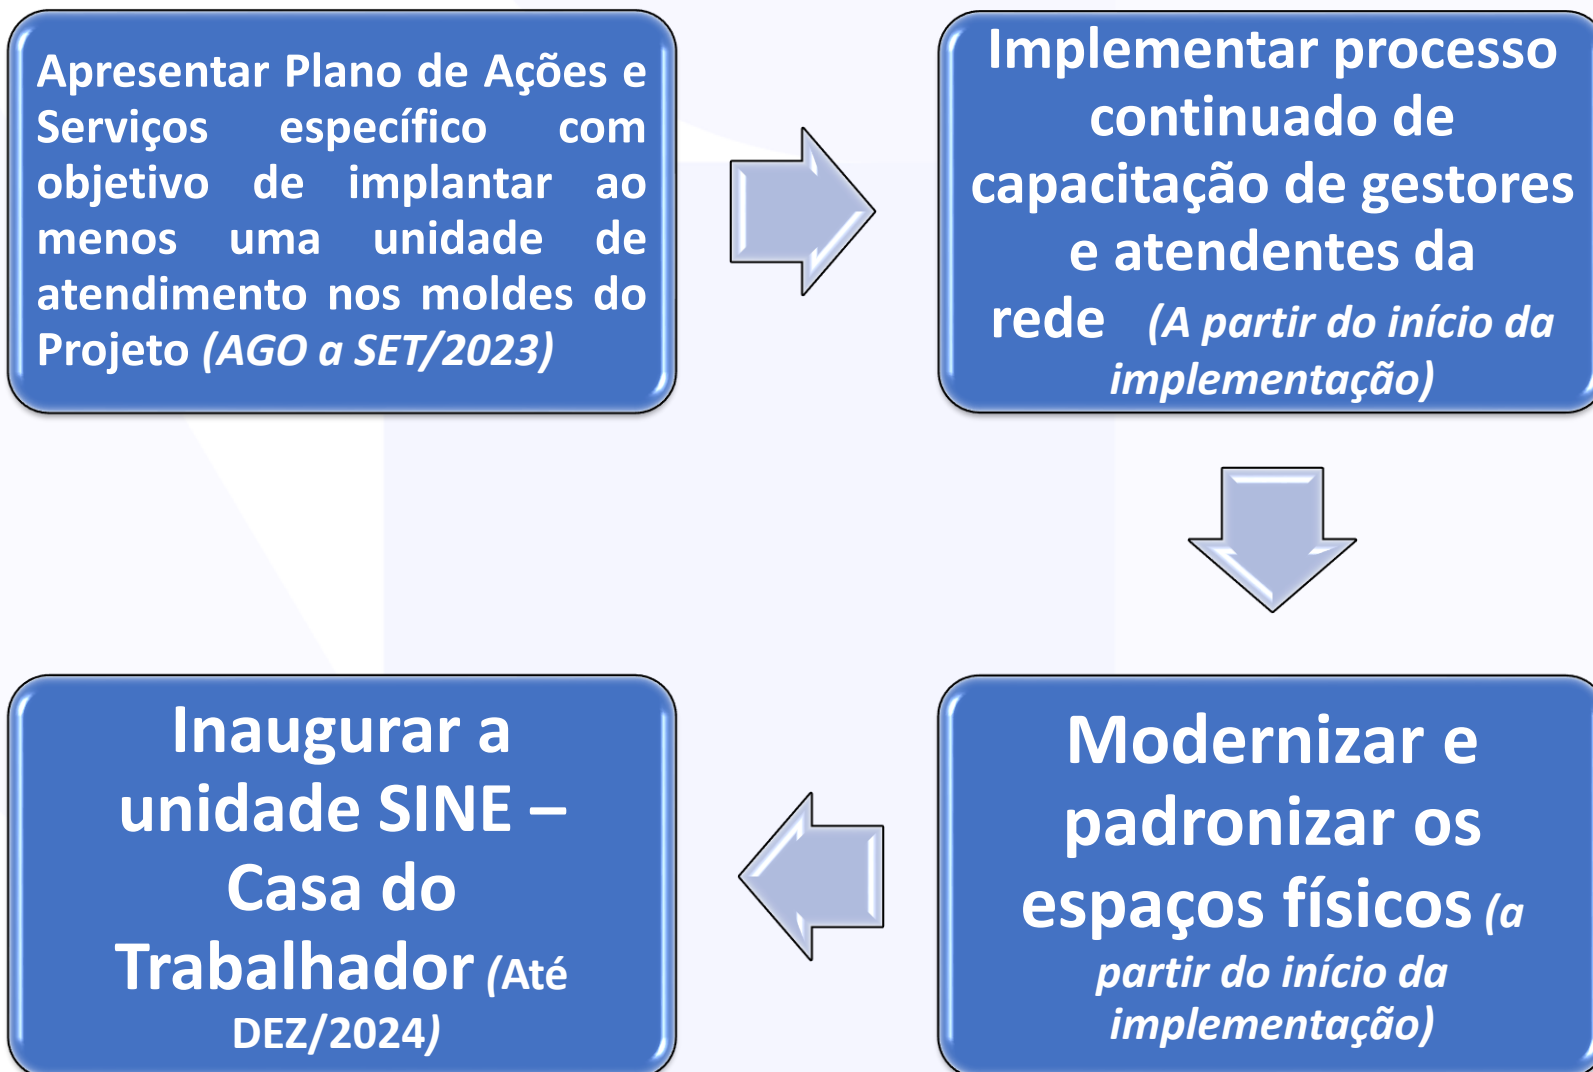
Apresentar Plano de Ações e Serviços específico com objetivo de implantar ao menos uma unidade de atendimento nos moldes do Projeto *(AGO a SET/2023)*

Implementar processo continuado de capacitação de gestores e atendentes da rede *(A partir do início da implementação)*

Modernizar e padronizar os espaços físicos *(a partir do início da implementação)*

Inaugurar a unidade SINE – Casa do Trabalhador *(Até DEZ/2024)*